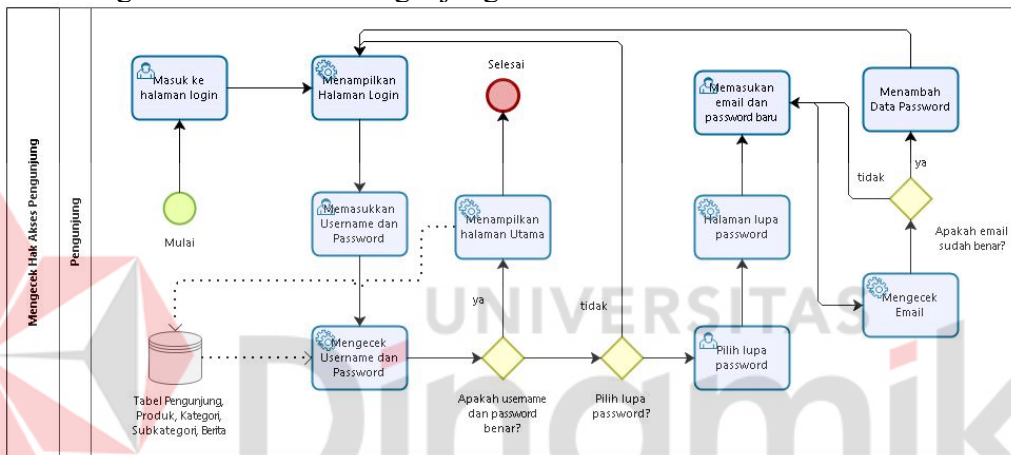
Mengecek Hak Akses Pengunjung

Pengunjung

Masuk ke halaman login

Menampilkan Halaman Login

Selesai

Memasukan email dan password baru

Menambah Data Password

Mulai

Memasukkan Username dan Password

Menampilkan halaman Utama

Halaman lupa password

tidak

ya

Apakah email sudah benar?

ya

tidak

Mengecek Email

Tabel Pengunjung, Produk, Kategori, Subkategori, Berita

Mengecek Username dan Password

Apakah username dan password benar?

Pilih lupa password?

Pilih lupa password

UNIVERSITAS

Dinamika